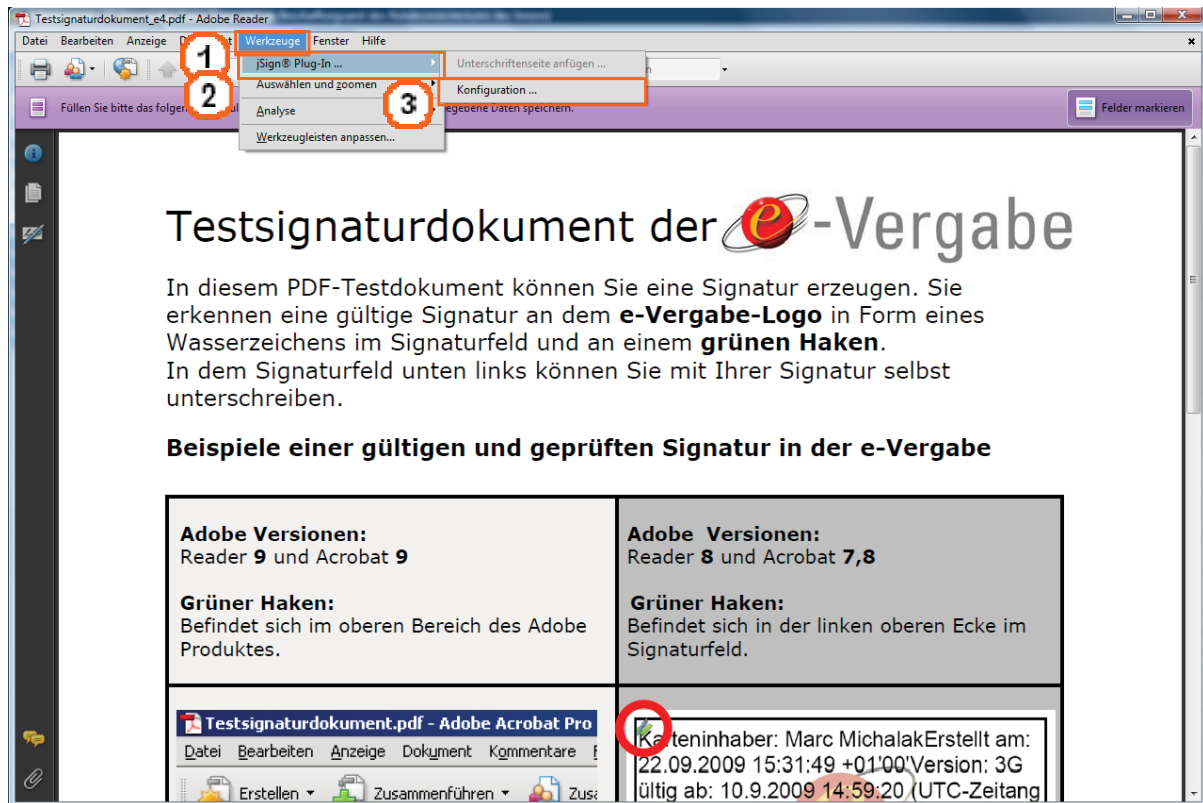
Testsignaturdokument_e4.pdf - Adobe Reader

Datei Bearbeiten Anzeige D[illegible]t Werkzeuge Fenster Hilfe

1 2 3

jSign® Plug-In ...
Auswählen und zoomen
Analyse
Werkzeugleisten anpassen...

Unterschriftenseite anfügen ...
Konfiguration ...

Füllen Sie bitte das folge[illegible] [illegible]egebene Daten speichern.

Felder markieren

Testsignaturdokument der e-Vergabe

In diesem PDF-Testdokument können Sie eine Signatur erzeugen. Sie erkennen eine gültige Signatur an dem **e-Vergabe-Logo** in Form eines Wasserzeichens im Signaturfeld und an einem **grünen Haken**.
In dem Signaturfeld unten links können Sie mit Ihrer Signatur selbst unterschreiben.

**Beispiele einer gültigen und geprüften Signatur in der e-Vergabe**

| **Adobe Versionen:** Reader **9** und Acrobat **9** **Grüner Haken:** Befindet sich im oberen Bereich des Adobe Produktes. | **Adobe Versionen:** Reader **8** und Acrobat **7,8** **Grüner Haken:** Befindet sich in der linken oberen Ecke im Signaturfeld. |
|---|---|
| Testsignaturdokument.pdf - Adobe Acrobat Pro Datei Bearbeiten Anzeige Dokument Kommentare F Erstellen Zusammenführen Zusa | Karteninhaber: Marc MichalakErstellt am: 22.09.2009 15:31:49 +01'00'Version: 3G ültig ab: 10.9.2009 14:59:20 (UTC-Zeitang |